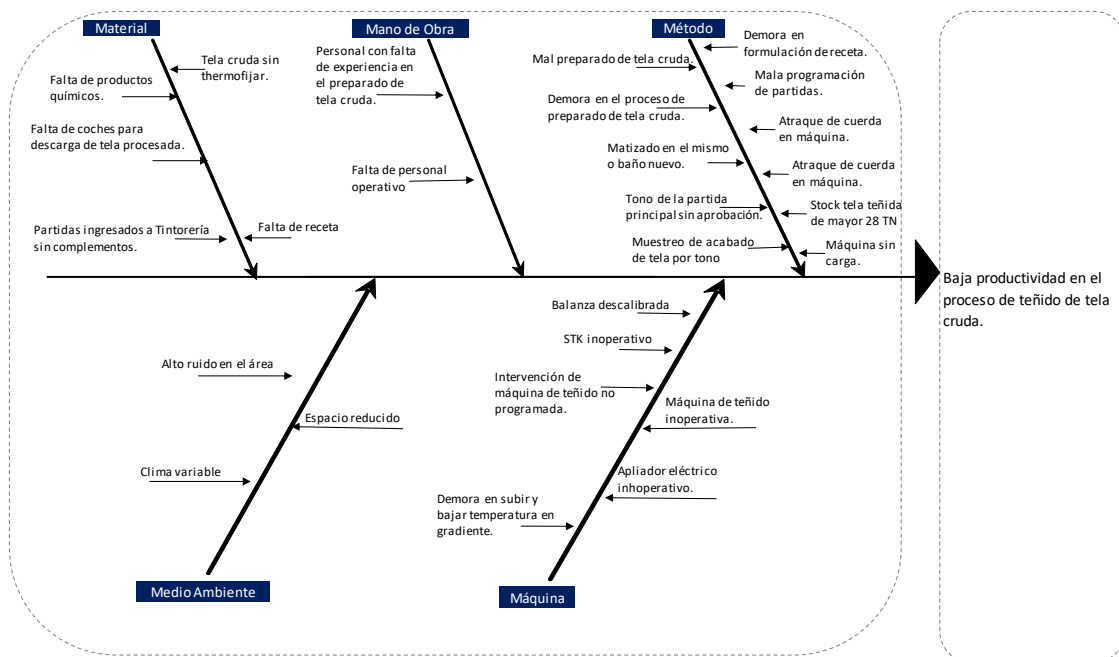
Material

Tela cruda sin thermofijar.

Falta de productos químicos.

Falta de coches para descarga de tela procesada.

Partidas ingresados a Tintorería sin complementos.

Falta de receta

Mano de Obra

Personal con falta de experiencia en el preparado de tela cruda.

Falta de personal operativo

Método

Demora en formulación de receta.

Mal preparado de tela cruda.

Mala programación de partidas.

Demora en el proceso de preparado de tela cruda.

Atraque de cuerda en máquina.

Matizado en el mismo o baño nuevo.

Atraque de cuerda en máquina.

Tono de la partida principal sin aprobación.

Stock tela teñida de mayor 28 TN

Muestreo de acabado de tela por tono

Máquina sin carga.

Baja productividad en el proceso de teñido de tela cruda.

Alto ruido en el área

Espacio reducido

Clima variable

Medio Ambiente

Balanza descalibrada

STK inoperativo

Intervención de máquina de teñido no programada.

Máquina de teñido inoperativa.

Apliador eléctrico inhoperativo.

Demora en subir y bajar temperatura en gradiente.

Máquina